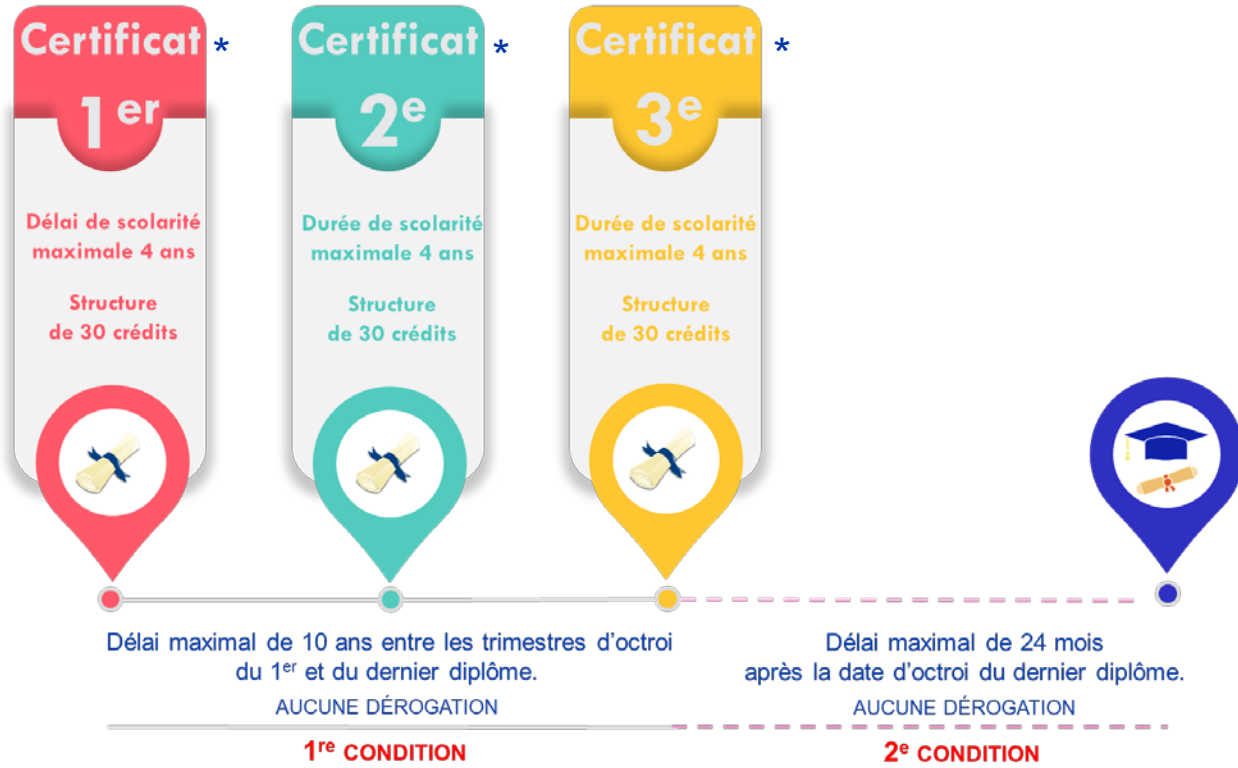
Certificat *
$1^{er}$
Délai de scolarité maximale 4 ans
Structure de 30 crédits

Certificat *
$2^{e}$
Durée de scolarité maximale 4 ans
Structure de 30 crédits

Certificat *
$3^{e}$
Durée de scolarité maximale 4 ans
Structure de 30 crédits

Délai maximal de 10 ans entre les trimestres d'octroi du $1^{er}$ et du dernier diplôme.
AUCUNE DÉROGATION
$1^{re}$ CONDITION

Délai maximal de 24 mois après la date d'octroi du dernier diplôme.
AUCUNE DÉROGATION
$2^{e}$ CONDITION